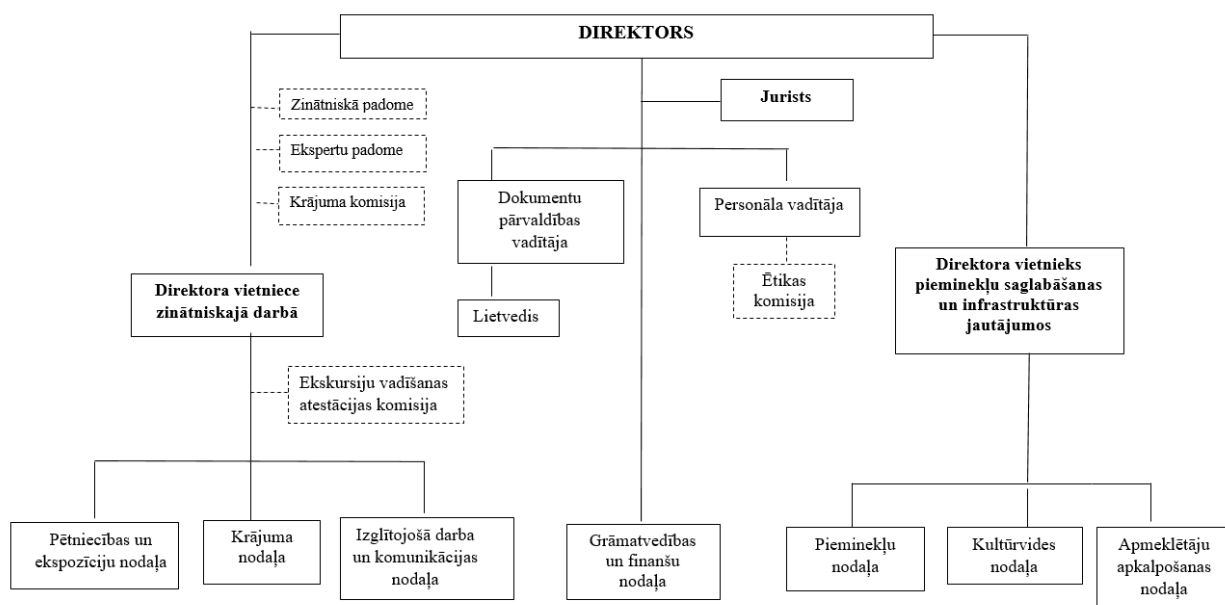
DIREKTORS

Zinātniskā padome

Ekspertu padome

Krājuma komisija

Jurists

Dokumentu pārvaldības vadītāja

Personāla vadītāja

Lietvedis

Ētikas komisija

Direktora vietniece zinātniskajā darbā

Direktora vietnieks pieminekļu saglabāšanas un infrastruktūras jautājumos

Ekskursiju vadīšanas atestācijas komisija

Pētniecības un ekspozīciju nodaļa

Krājuma nodaļa

Izglītojošā darba un komunikācijas nodaļa

Grāmatvedības un finanšu nodaļa

Pieminekļu nodaļa

Kultūrvides nodaļa

Apmeklētāju apkalpošanas nodaļa